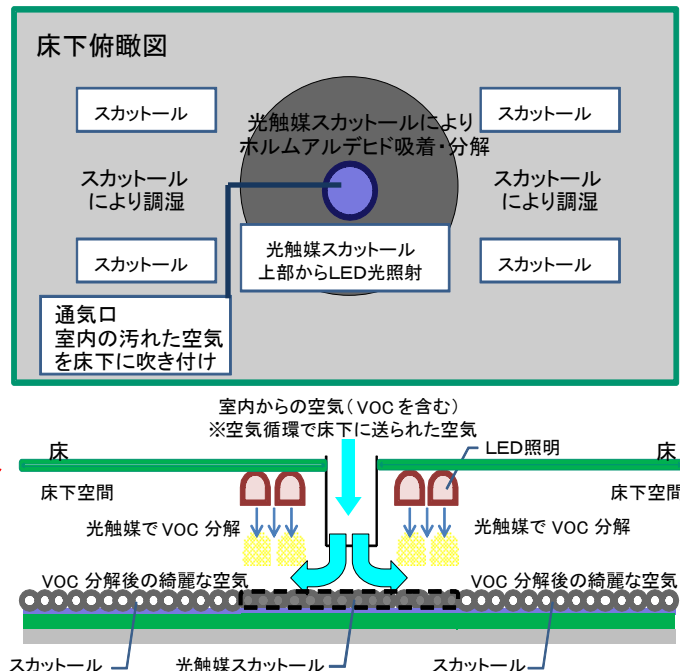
床下俯瞰図

スカットール

スカットール

光触媒スカットールにより
ホルムアルデヒド吸着・分解

スカットール
により調湿

スカットール
により調湿

スカットール

光触媒スカットール
上部からLED光照射

スカットール

通気口
室内の汚れた空気
を床下に吹き付け

室内からの空気（VOCを含む）
※空気循環で床下に送られた空気

床

LED照明

床

床下空間

床下空間

光触媒でVOC分解

光触媒でVOC分解

VOC分解後の綺麗な空気

VOC分解後の綺麗な空気

スカットール

光触媒スカットール

スカットール